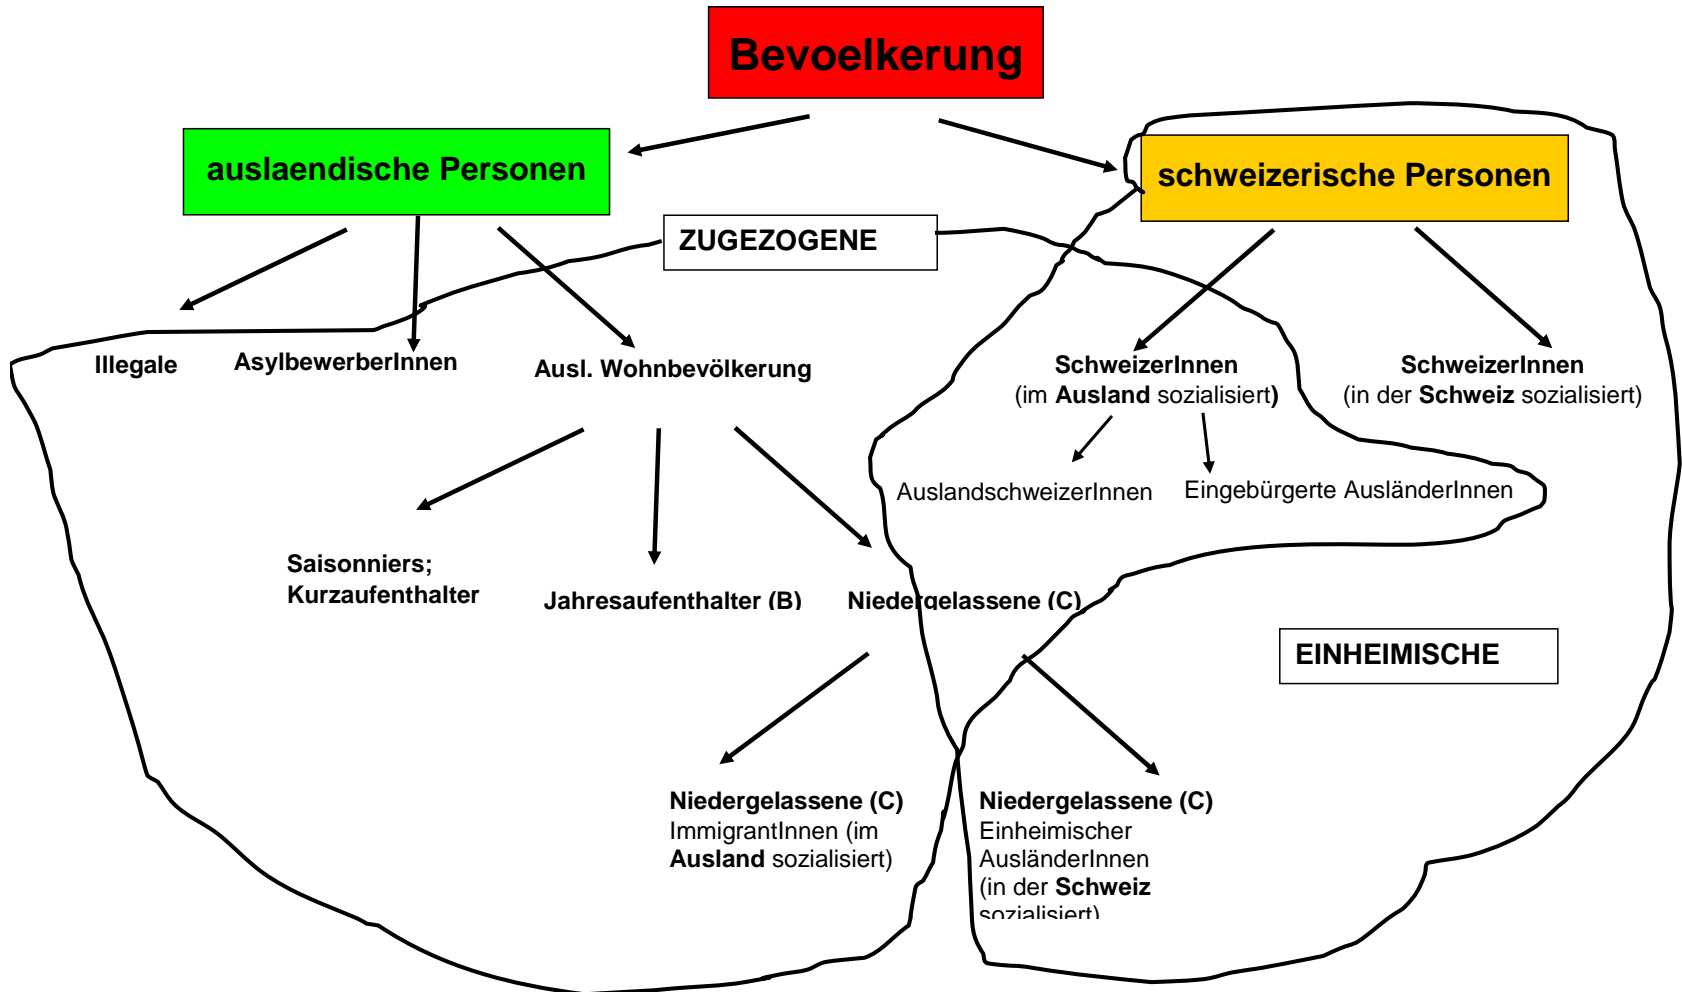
Bevoelkerung

auslaendische Personen

schweizerische Personen

ZUGEZOGENE

Illegale

AsylbewerberInnen

Ausl. Wohnbevölkerung

SchweizerInnen (im Ausland sozialisiert)

SchweizerInnen (in der Schweiz sozialisiert)

AuslandschweizerInnen

Eingebürgerte AusländerInnen

Saisonniers; Kurzaufenthalter

Jahresaufenthalter (B)

Niedergelassene (C)

EINHEIMISCHE

Niedergelassene (C) ImmigrantInnen (im Ausland sozialisiert)

Niedergelassene (C) Einheimischer AusländerInnen (in der Schweiz sozialisiert)